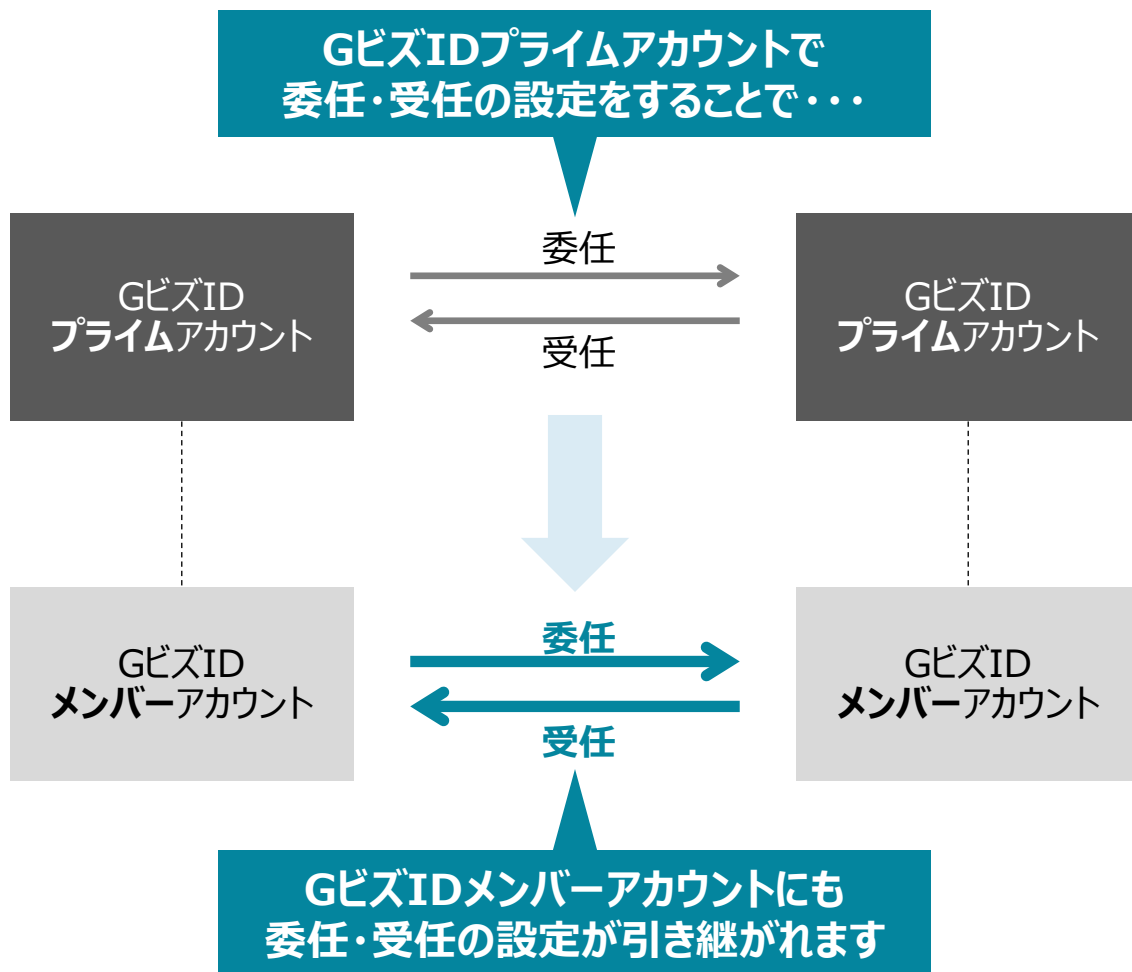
GビズIDプライムアカウントで
委任・受任の設定をすることで・・・

GビズID
プライムアカウント

委任

受任

GビズID
プライムアカウント

GビズID
メンバーアカウント

委任

受任

GビズID
メンバーアカウント

GビズIDメンバーアカウントにも
委任・受任の設定が引き継がれます